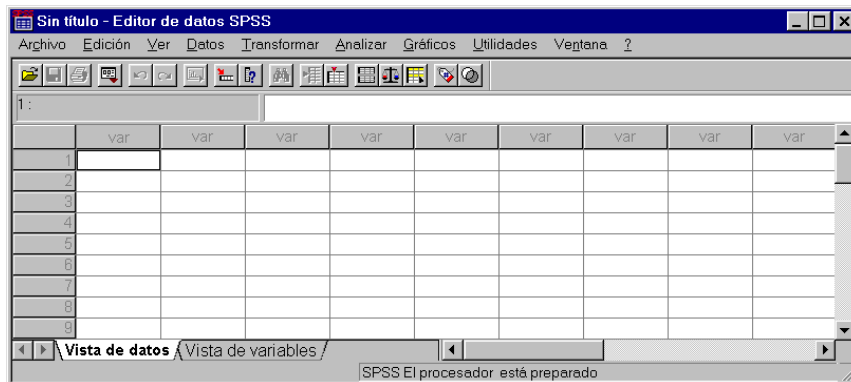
Sin título - Editor de datos SPSS

Archivo Edición Ver Datos Transformar Analizar Gráficos Utilidades Ventana ?

1 :

| | var | var | var | var | var | var | var | var | var |
|---|---|---|---|---|---|---|---|---|---|
| 1 | | | | | | | | | |
| 2 | | | | | | | | | |
| 3 | | | | | | | | | |
| 4 | | | | | | | | | |
| 5 | | | | | | | | | |
| 6 | | | | | | | | | |
| 7 | | | | | | | | | |
| 8 | | | | | | | | | |
| 9 | | | | | | | | | |

Vista de datos Vista de variables

SPSS El procesador está preparado